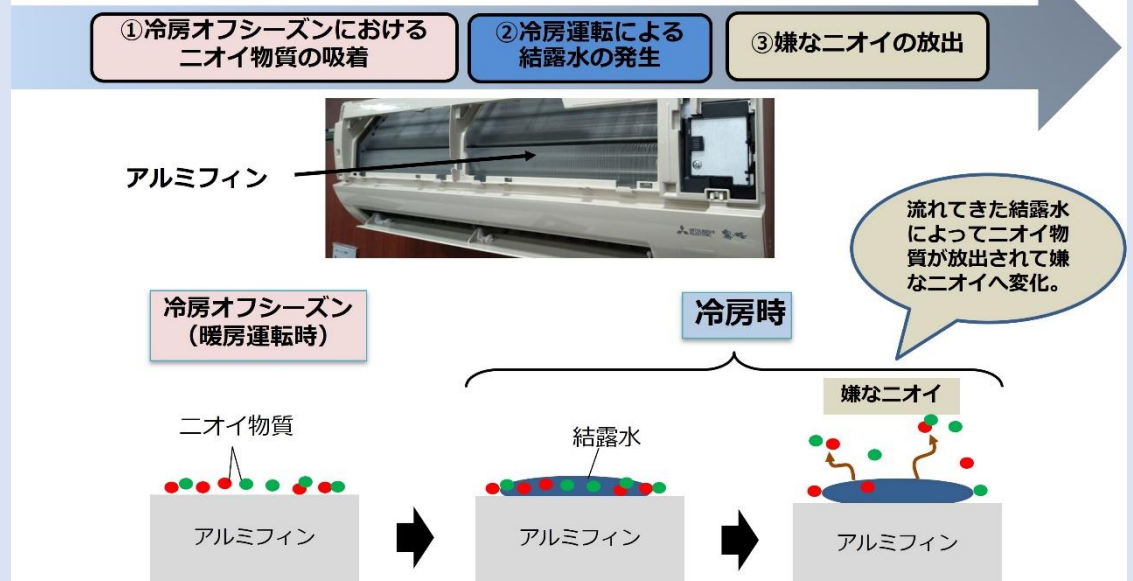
①冷房オフシーズンにおける
ニオイ物質の吸着

②冷房運転による
結露水の発生

③嫌なニオイの放出

アルミフィン

流れてきた結露水によってニオイ物質が放出されて嫌なニオイへ変化。

冷房オフシーズン
（暖房運転時）

冷房時

嫌なニオイ

ニオイ物質

結露水

アルミフィン

アルミフィン

アルミフィン